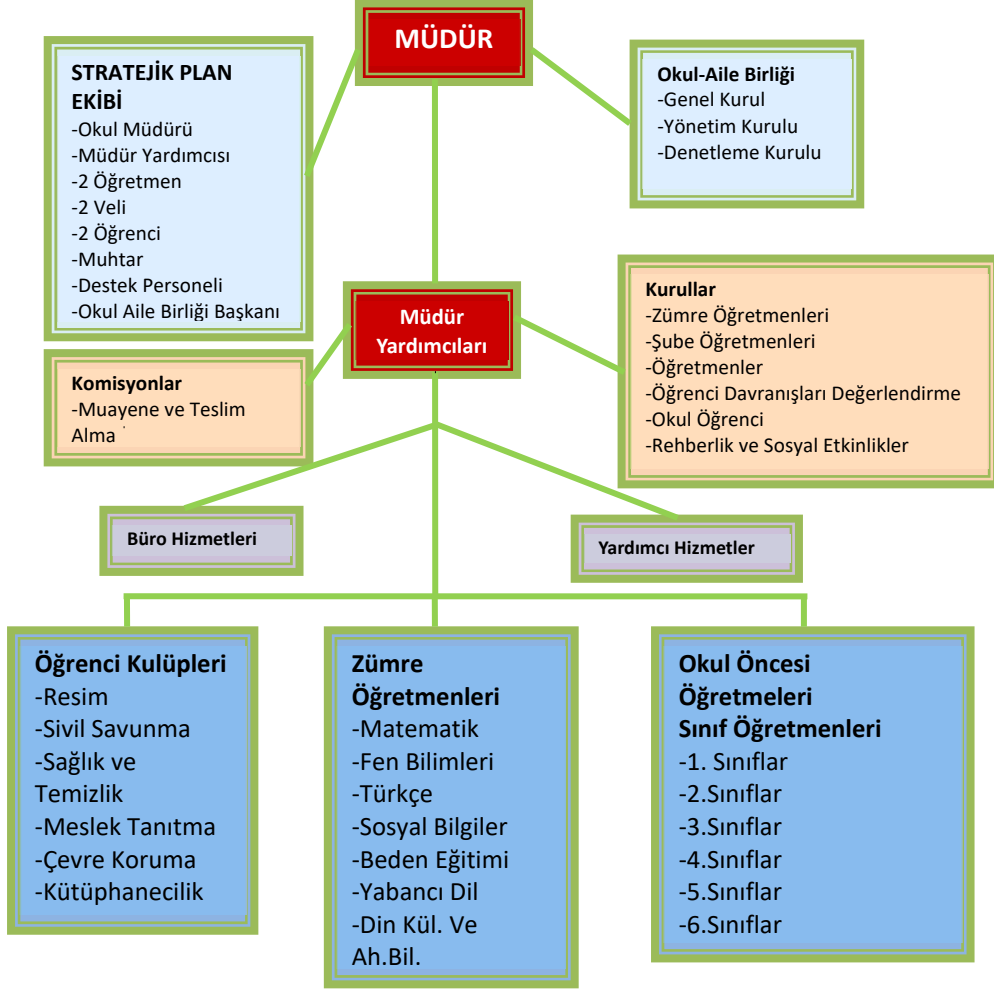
MÜDÜR

STRATEJİK PLAN EKİBİ
-Okul Müdürü
-Müdür Yardımcısı
-2 Öğretmen
-2 Veli
-2 Öğrenci
-Muhtar
-Destek Personeli
-Okul Aile Birliği Başkanı

Okul-Aile Birliği
-Genel Kurul
-Yönetim Kurulu
-Denetleme Kurulu

Müdür Yardımcıları

Kurullar
-Zümre Öğretmenleri
-Şube Öğretmenleri
-Öğretmenler
-Öğrenci Davranışları Değerlendirme
-Okul Öğrenci
-Rehberlik ve Sosyal Etkinlikler

Komisyonlar
-Muayene ve Teslim Alma

Büro Hizmetleri

Yardımcı Hizmetler

Öğrenci Kulüpleri
-Resim
-Sivil Savunma
-Sağlık ve Temizlik
-Meslek Tanıtma
-Çevre Koruma
-Kütüphanecilik

Zümre Öğretmenleri
-Matematik
-Fen Bilimleri
-Türkçe
-Sosyal Bilgiler
-Beden Eğitimi
-Yabancı Dil
-Din Kül. Ve Ah.Bil.

Okul Öncesi Öğretmeleri Sınıf Öğretmenleri
-1. Sınıflar
-2.Sınıflar
-3.Sınıflar
-4.Sınıflar
-5.Sınıflar
-6.Sınıflar